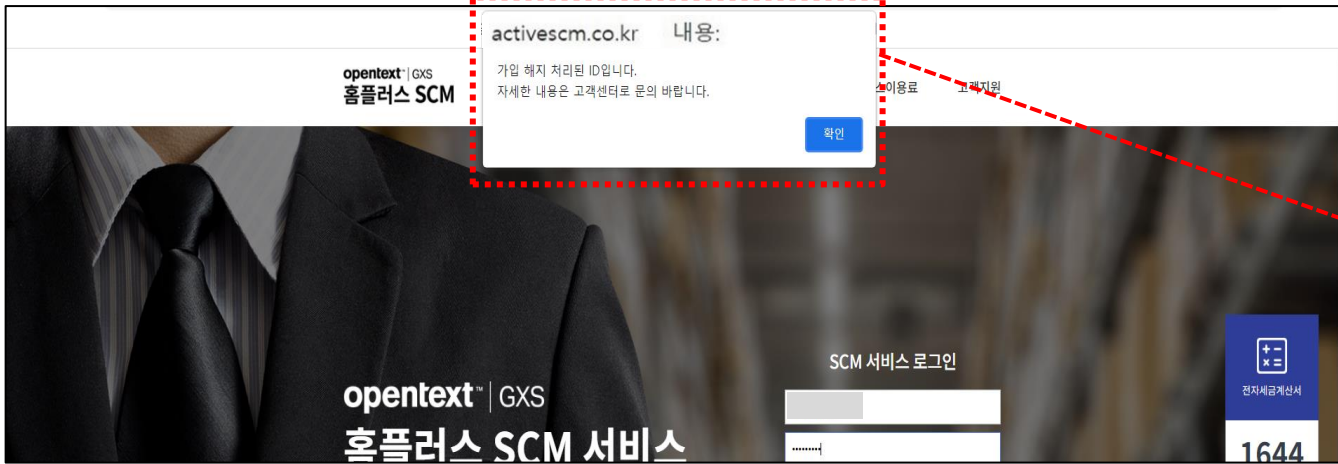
activescm.co.kr 내용:

가입 해지 처리된 ID입니다.
자세한 내용은 고객센터로 문의 바랍니다.

확인

opentext™ | GXS
홈플러스 SCM

스이용료

고객지원

opentext™ | GXS
홈플러스 SCM 서비스

SCM 서비스 로그인

전자세금계산서

1644